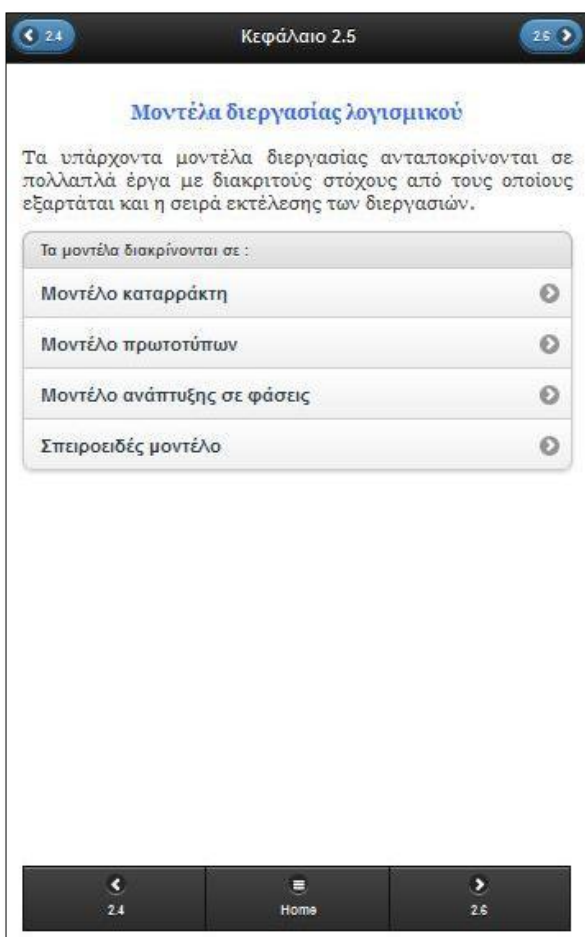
2.4 Κεφάλαιο 2.5 2.6

Μοντέλα διεργασίας λογισμικού

Τα υπάρχοντα μοντέλα διεργασίας ανταποκρίνονται σε πολλαπλά έργα με διακριτούς στόχους από τους οποίους εξαρτάται και η σειρά εκτέλεσης των διεργασιών.

Τα μοντέλα διακρίνονται σε :

Μοντέλο καταρράκτη

Μοντέλο πρωτοτύπων

Μοντέλο ανάπτυξης σε φάσεις

Σπειροειδές μοντέλο

2.4

Home

2.6